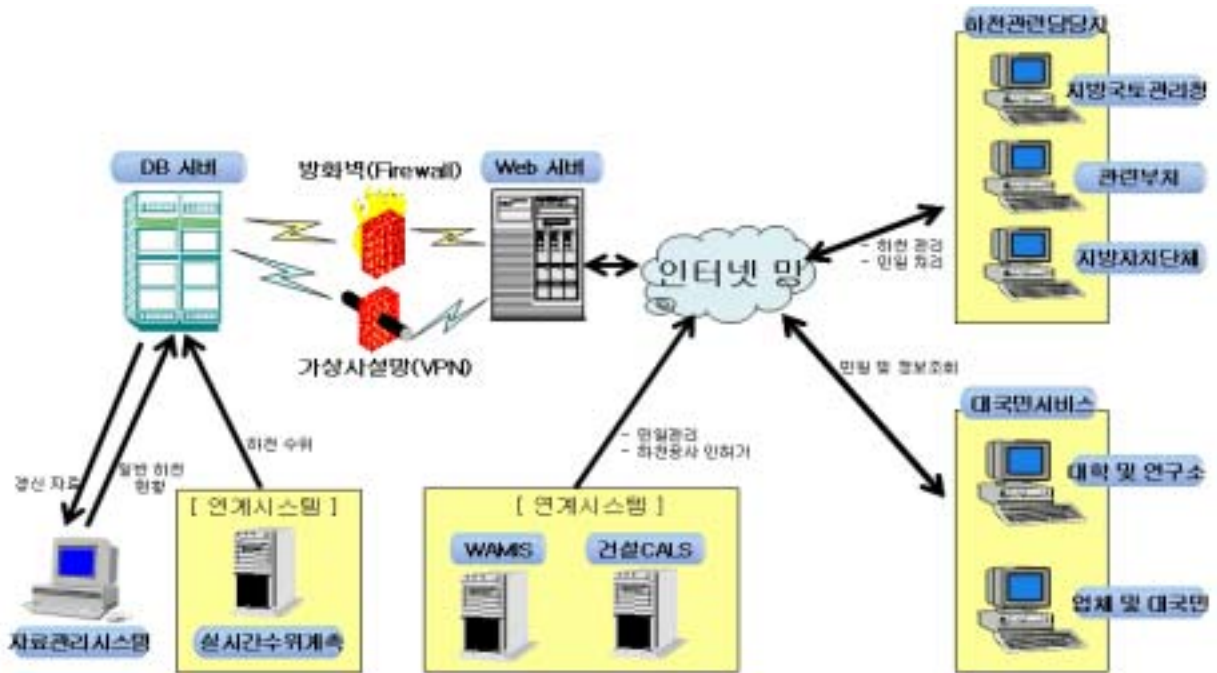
DB 서버

방화벽(Firewall)

Web 서버

가상사설망(VPN)

인터넷 망

하천관련담당자

지방국토관리청

관련부처

지방자치단체

- 하천 관리
- 민원 처리

민원 및 정보조회

대국민서비스

대학 및 연구소

업체 및 대국민

하천 수위

갱신 자료

일반 하천 현황

자료관리시스템

[ 연계시스템 ]

실시간수위계측

- 민원관리
- 하천공사 인허가

[ 연계시스템 ]

WAMIS

건설CALS